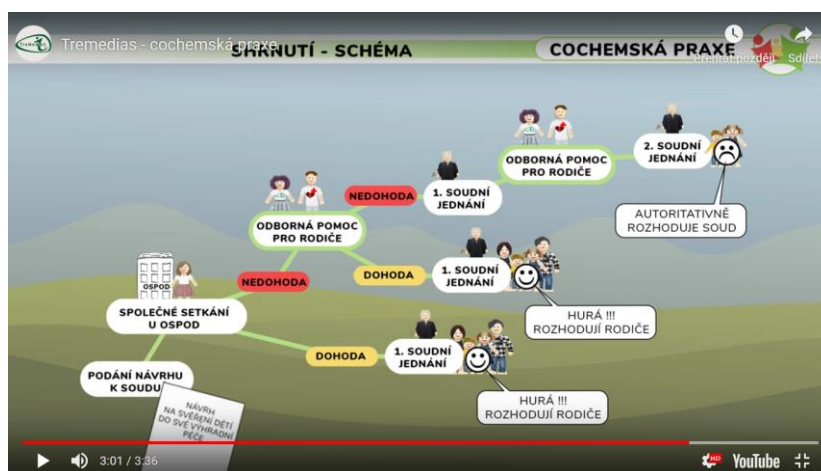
Tremedias - cochemská praxe
SHRNUTÍ - SCHÉMA
COCHEMSKÁ PRAXE
Přehrát později
Sdílet

2. SOUDNÍ JEDNÁNÍ
ODBORNÁ POMOC PRO RODIČE
AUTORITATIVNĚ ROZHODUJE SOUD
NEDOHODA
1. SOUDNÍ JEDNÁNÍ
ODBORNÁ POMOC PRO RODIČE
DOHODA
1. SOUDNÍ JEDNÁNÍ
HURÁ !!! ROZHODUJÍ RODIČE
NEDOHODA
OSPOD
SPOLEČNÉ SETKÁNÍ U OSPOD
DOHODA
1. SOUDNÍ JEDNÁNÍ
HURÁ !!! ROZHODUJÍ RODIČE
PODÁNÍ NÁVRHU K SOUDU
NÁVRH NA SVĚŘENÍ DĚTÍ DO SVÉ VÝHRADNÍ PÉČE

3:01 / 3:36
YouTube